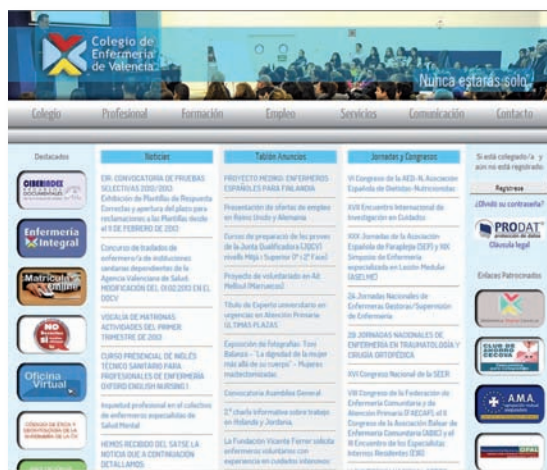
Colegio de Enfermería de Valencia

Nunca estarás solo

Colegio | Profesional | Formación | Empleo | Servicios | Comunicación | Contacto

Destacados

CIBERINDEX

Enfermería Integral

Matrícula online

NO

Oficina Virtual

CÓDIGO DE ÉTICA Y DEONTOLOGÍA DE LA ENFERMERÍA DE LA CV

Noticias

EIR: CONVOCATORIA DE PRUEBAS SELECTIVAS 2012/2013: Exhibición de Plantillas de Respuesta Correctas y apertura del plazo para reclamaciones a las Plantillas desde el 8 DE FEBRERO DE 2013

Concurso de traslados de enfermero/a de instituciones sanitarias dependientes de la Agencia Valenciana de Salud. MODIFICACIÓN DEL 01.02.2013 EN EL DOCV

VOCALÍA DE MATRONAS: ACTIVIDADES DEL PRIMER TRIMESTRE DE 2013

CURSO PRESENCIAL DE INGLÉS TÉCNICO SANITARIO PARA PROFESIONALES DE ENFERMERÍA OXFORD ENGLISH NURSING I

Inquietud profesional en el colectivo de enfermeros especialistas de Salud Mental

HEMOS RECIBIDO DEL SATSE LA NOTICIA QUE A CONTINUACIÓN DETALLAMOS

Tablón Anuncios

PROYECTO MEDIRS: ENFERMEROS ESPAÑOLES PARA FINLANDIA

Presentación de ofertas de empleo en Reino Unido y Alemania

Cursos de preparación de las pruebas de la Junta Cualificadora (JQCV) nivello Mitjà i Superior (1º i 2º Fase)

Proyecto de voluntariado en Ait Melloul (Marruecos)

Título de Experto universitario en urgencias en Atención Primaria ÚLTIMAS PLAZAS

Exposición de Fotografías: Toni Balanza - "La dignidad de la mujer más allá de su cuerpo" - Mujeres mastectomizadas

Convocatoria Asamblea General

2ª charla informativa sobre trabajo en Holanda y Jordania.

La Fundación Vicente Ferrer solicita enfermeros voluntarios con experiencia en cuidados intensivos

Jornadas y Congresos

VI Congreso de la AED-N. Asociación Española de Dietistas-Nutricionistas

XVII Encuentro Internacional de Investigación en Cuidados

XXIX Jornadas de la Asociación Española de Paraplejía (SEP) y XIX Simposio de Enfermería especializada en Lesión Medular (ASELME)

26 Jornadas Nacionales de Enfermeras Gestoras/Supervisión de Enfermería

28 JORNADAS NACIONALES DE ENFERMERÍA EN TRAUMATOLOGÍA Y CIRUGÍA ORTOPÉDICA

XVI Congreso Nacional de la SEER

VIII Congreso de la Federación de Enfermería Comunitaria y de Atención Primaria (FAECAP), el II Congreso de la Asociación Balear de Enfermería Comunitaria (ABEC) y el III Encuentro de los Especialistas Internos Residentes (EIR)

Si está colegiado/a y aún no está registrado:

Registrese

¿Olvidó su contraseña?

PRODAT

Cláusula legal

Enlaces Patrocinados

CLUB DE OCIO CECOVA

A.M.A.